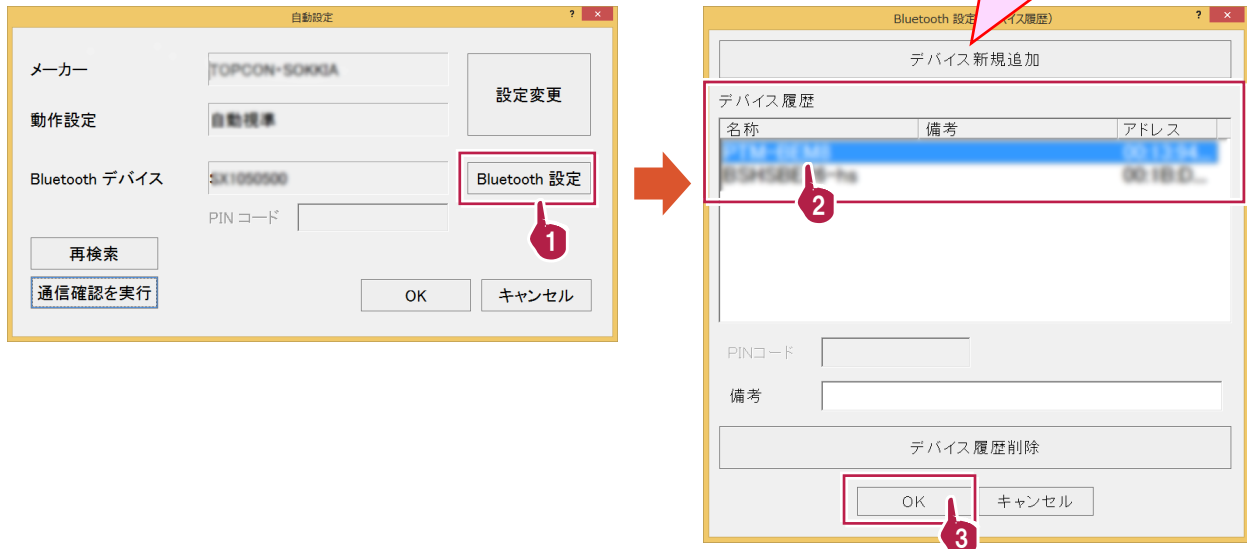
自動設定

? ×

メーカー

TOPCON-SOKKIA

動作設定

自動視準

設定変更

Bluetooth デバイス

SX1050500

Bluetooth 設定

1

PIN コード

再検索

通信確認を実行

OK

キャンセル

Bluetooth 設定 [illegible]イス履歴)

? ×

デバイス新規追加

デバイス履歴

| 名称 | 備考 | アドレス |
|---|---|---|
| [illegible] | | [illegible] |
| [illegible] | | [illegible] |

2

PINコード

備考

デバイス履歴削除

OK

キャンセル

3